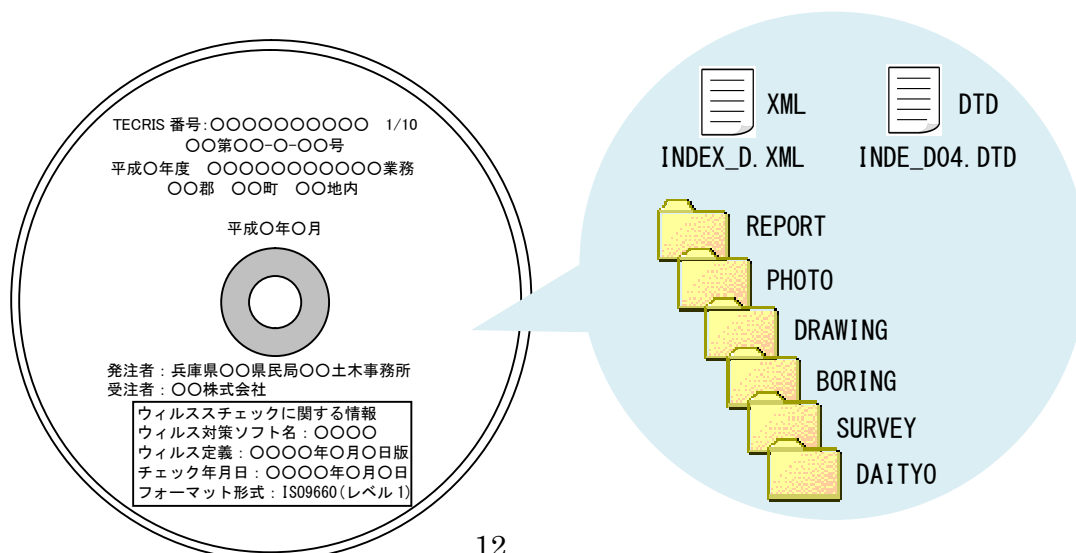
TECRIS 番号:〇〇〇〇〇〇〇〇〇〇 1/10
〇〇第〇〇-〇-〇〇号
平成〇年度 〇〇〇〇〇〇〇〇〇〇〇業務
〇〇郡 〇〇町 〇〇地内

平成〇年〇月

発注者：兵庫県〇〇県民局〇〇土木事務所
受注者：〇〇株式会社

ウィルスチェックに関する情報
ウィルス対策ソフト名：〇〇〇〇
ウィルス定義：〇〇〇〇年〇月〇日版
チェック年月日：〇〇〇〇年〇月〇日
フォーマット形式：ISO9660(レベル 1)

XML
INDEX_D.XML
DTD
INDE_D04.DTD

REPORT
PHOTO
DRAWING
BORING
SURVEY
DAITYO

12